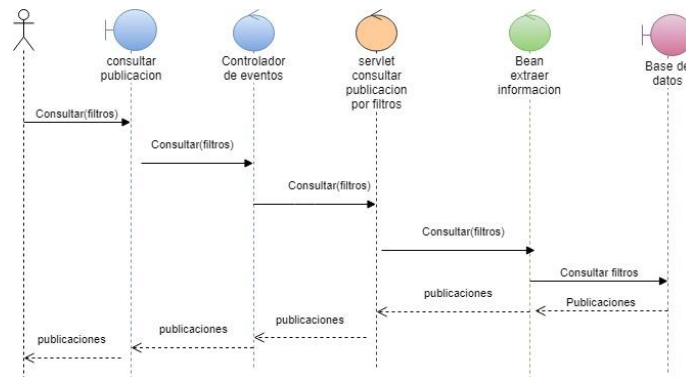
consultar publicacion

Controlador de eventos

servlet consultar publicacion por filtros

Bean extraer informacion

Base de datos

Consultar(filtros)

Consultar(filtros)

Consultar(filtros)

Consultar(filtros)

Consultar filtros

Publicaciones

publicaciones

publicaciones

publicaciones

publicaciones